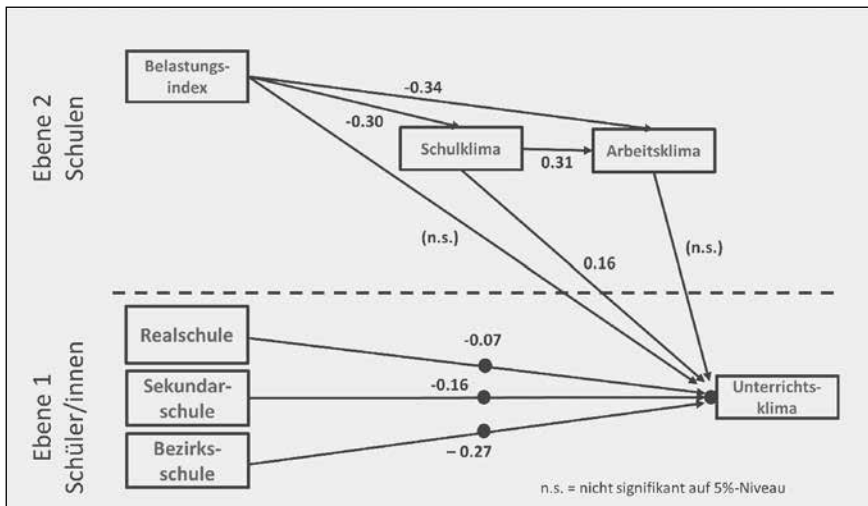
Ebene 2
Schulen

Belastungsindex

-0.34

-0.30

Schulklima

0.31

Arbeitsklima

(n.s.)

0.16

(n.s.)

Ebene 1
Schüler/innen

Realschule

-0.07

Sekundarschule

-0.16

Bezirksschule

– 0.27

Unterrichtsklima

n.s. = nicht signifikant auf 5%-Niveau